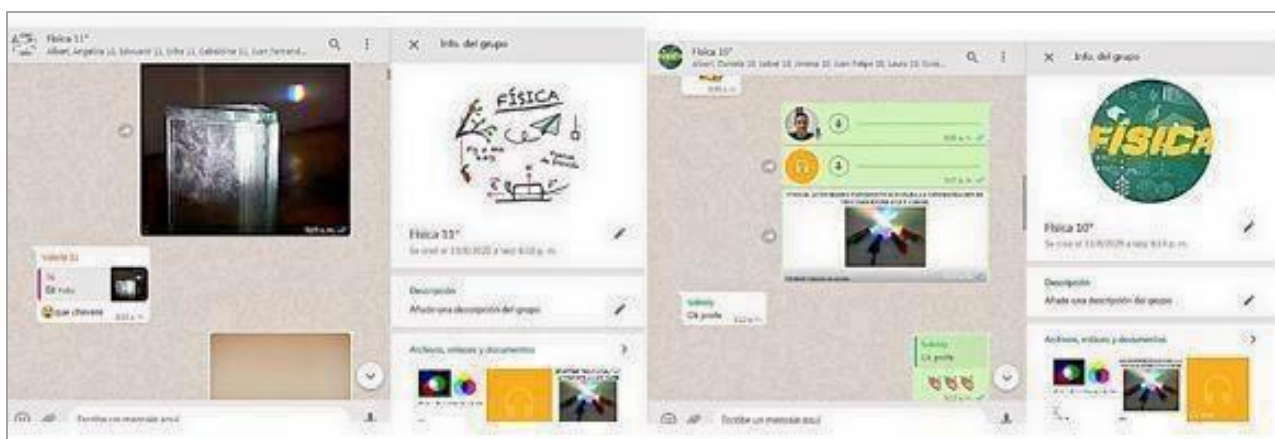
Física 11°
Albert, Angelina 11, Edouard 11, Erika 11, Gabriela 11, Juan Fernand...

Valerie 11
Tú
Foto
😮 qué chevere

Escribe un mensaje aquí

Info. del grupo

FÍSICA

Física 11°
Se creó el 13/8/2020 a las 8:10 p. m.

Descripción
Añade una descripción del grupo

Archivos, enlaces y documentos

Física 10°
Albert, Daniela 10, Isabel 10, Jimena 10, Juan Felipe 10, Laura 10, Gim...

Sahely
Ok profe

Sahely
Ok profe

Escribe un mensaje aquí

Info. del grupo

FÍSICA

Física 10°
Se creó el 13/8/2020 a las 8:13 p. m.

Descripción
Añade una descripción del grupo

Archivos, enlaces y documentos